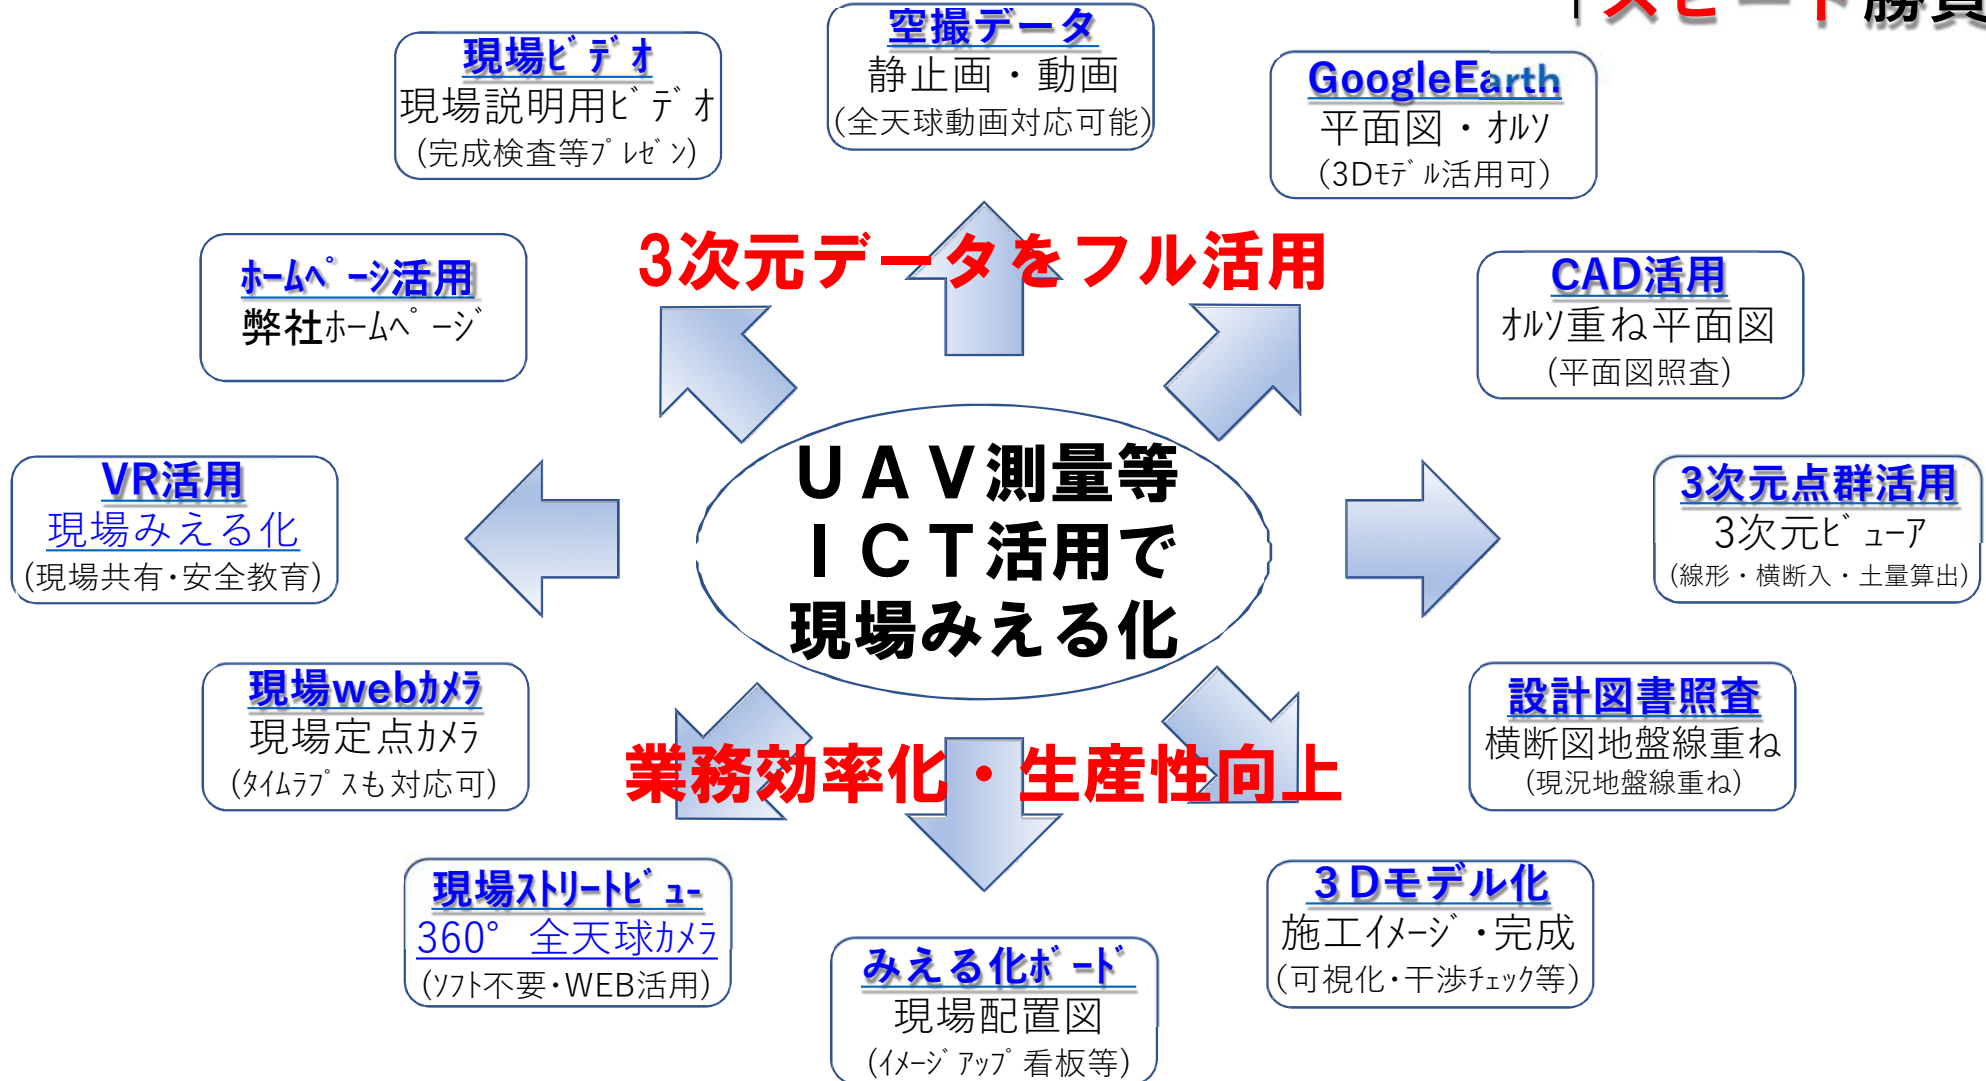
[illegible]

現場ビデオ
現場説明用ビデオ
(完成検査等プレゼン)

空撮データ
静止画・動画
(全天球動画対応可能)

GoogleEarth
平面図・オルソ
(3Dモデル活用可)

3次元データをフル活用

ホームページ活用
弊社ホームページ

CAD活用
オルソ重ね平面図
(平面図照査)

VR活用
現場みえる化
(現場共有・安全教育)

UAV測量等
ICT活用で
現場みえる化

3次元点群活用
3次元ビューア
(線形・横断入・土量算出)

現場webカメラ
現場定点カメラ
(タイムラプスも対応可)

業務効率化・生産性向上

設計図書照査
横断図地盤線重ね
(現況地盤線重ね)

現場ストリートビュー
360° 全天球カメラ
(ソフト不要・WEB活用)

みえる化ボード
現場配置図
(イメージアップ看板等)

3Dモデル化
施工イメージ・完成
(可視化・干渉チェック等)